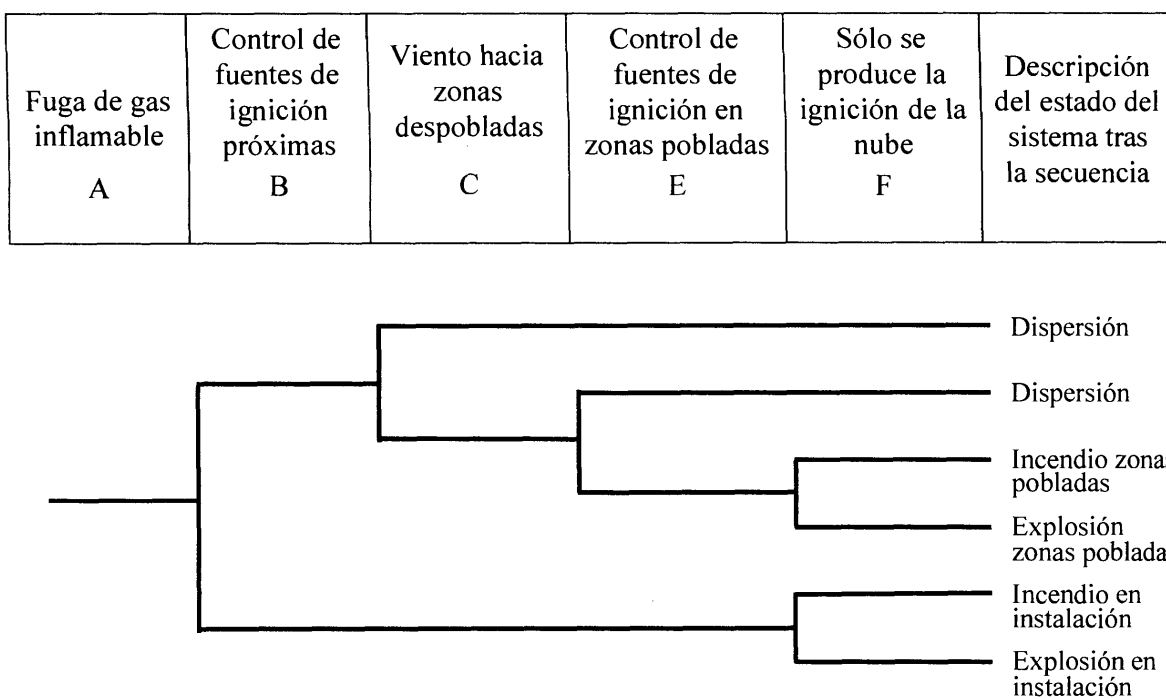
| Fuga de gas inflamable A | Control de fuentes de ignición próximas B | Viento hacia zonas despobladas C | Control de fuentes de ignición en zonas pobladas E | Sólo se produce la ignición de la nube F | Descripción del estado del sistema tras la secuencia |
|---|---|---|---|---|---|

Dispersión

Dispersión

Incendio zonas pobladas

Explosión zonas poblada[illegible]

Incendio en instalación

Explosión en instalación